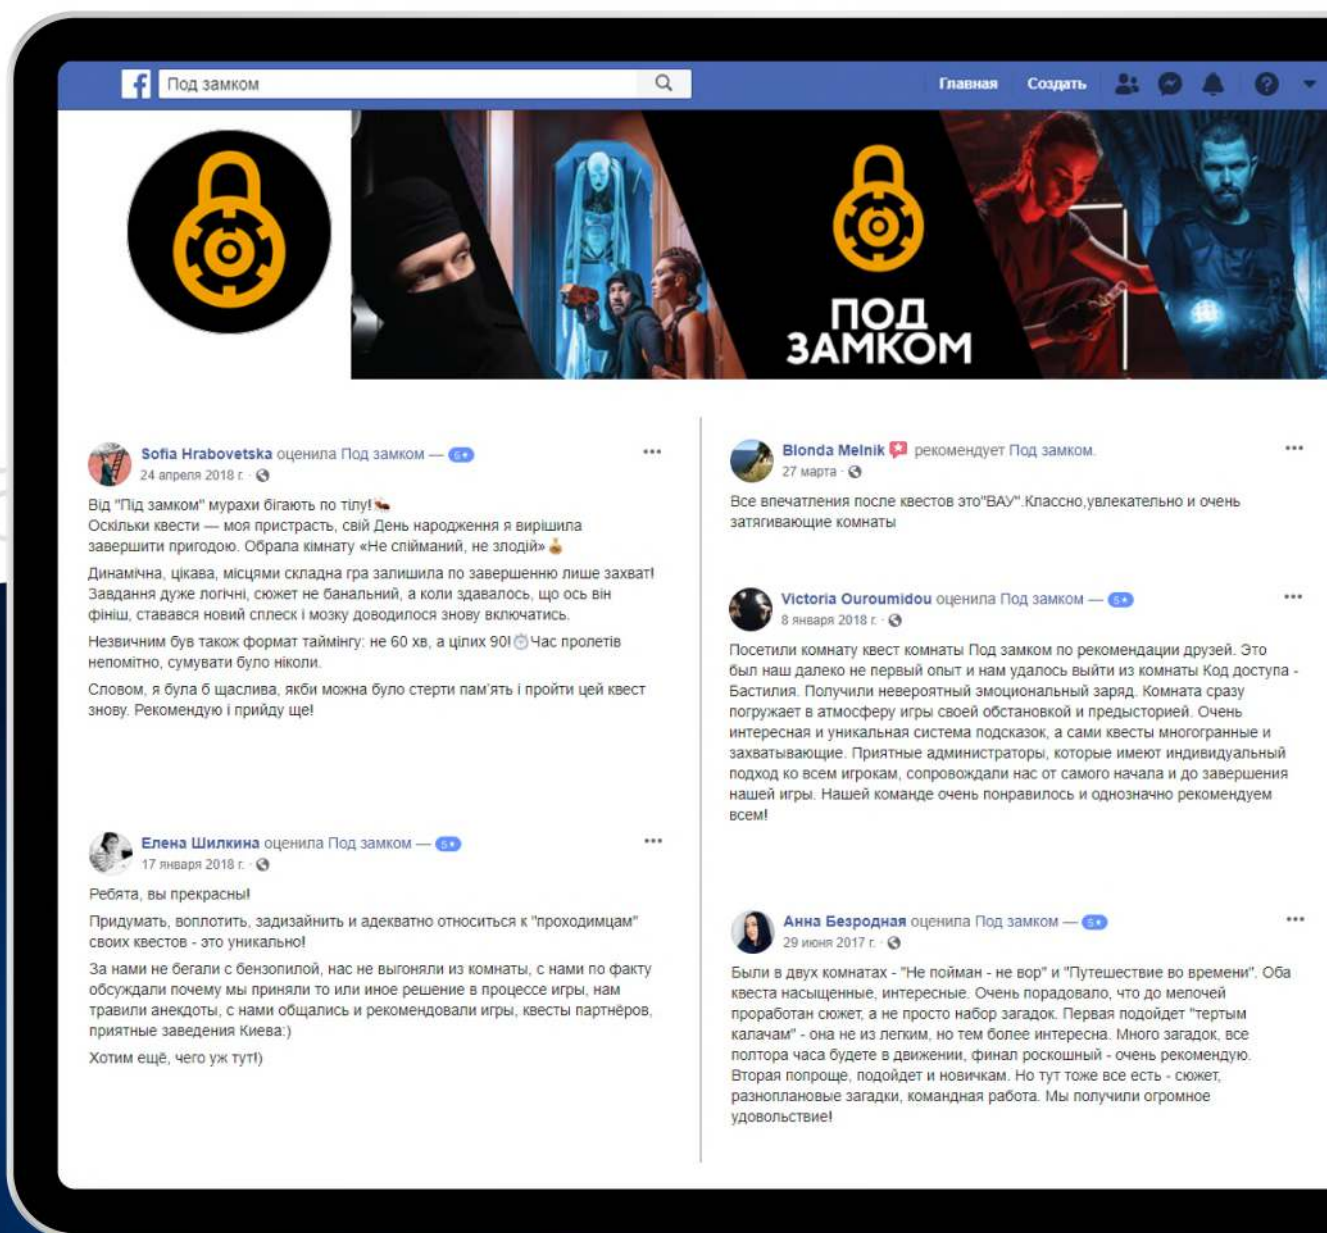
Под замком

Главная Создать

ПОД ЗАМКОМ

Sofia Hrabovetska оценила Под замком — 5
24 апреля 2018 г.

Від "Під замком" мурахи бігають по тілу!
Оскільки квести — моя пристрасть, свій День народження я вирішила завершити пригодою. Обрала кімнату «Не спійманий, не злодій»

Динамічна, цікава, місцями складна гра залишила по завершенню лише захват! Завдання дуже логічні, сюжет не банальний, а коли здавалось, що ось він фініш, ставався новий сплеск і мозку доводилося знову включатись.

Незвичним був також формат таймінгу: не 60 хв, а цілих 90! Час пролетів непомітно, сумувати було ніколи.

Словом, я була б щаслива, якби можна було стерти пам'ять і пройти цей квест знову. Рекомендую і прийду ще!

Елена Шилкина оценила Под замком — 5
17 января 2018 г.

Ребята, вы прекрасны!

Придумать, воплотить, задизайнить и адекватно относиться к "проходимцам" своих квестов - это уникально!

За нами не бегали с бензопилой, нас не выгоняли из комнаты, с нами по факту обсуждали почему мы приняли то или иное решение в процессе игры, нам травили анекдоты, с нами общались и рекомендовали игры, квесты партнёров, приятные заведения Киева:)

Хотим ещё, чего уж тут!)

Blonda Melnik рекомендует Под замком.
27 марта

Все впечатления после квестов это"ВАУ".Классно,увлекательно и очень затягивающие комнаты

Victoria Ouroumidou оценила Под замком — 5
8 января 2018 г.

Посетили комнату квест комнаты Под замком по рекомендации друзей. Это был наш далеко не первый опыт и нам удалось выйти из комнаты Код доступа - Бастилия. Получили невероятный эмоциональный заряд. Комната сразу погружает в атмосферу игры своей обстановкой и предысторией. Очень интересная и уникальная система подсказок, а сами квесты многогранные и захватывающие. Приятные администраторы, которые имеют индивидуальный подход ко всем игрокам, сопровождали нас от самого начала и до завершения нашей игры. Нашей команде очень понравилось и однозначно рекомендуем всем!

Анна Безродная оценила Под замком — 5
29 июня 2017 г.

Были в двух комнатах - "Не пойман - не вор" и "Путешествие во времени". Оба квеста насыщенные, интересные. Очень порадовало, что до мелочей проработан сюжет, а не просто набор загадок. Первая подойдет "тертым калачам" - она не из легким, но тем более интересна. Много загадок, все полтора часа будете в движении, финал роскошный - очень рекомендую. Вторая попроще, подойдет и новичкам. Но тут тоже все есть - сюжет, разноплановые загадки, командная работа. Мы получили огромное удовольствие!